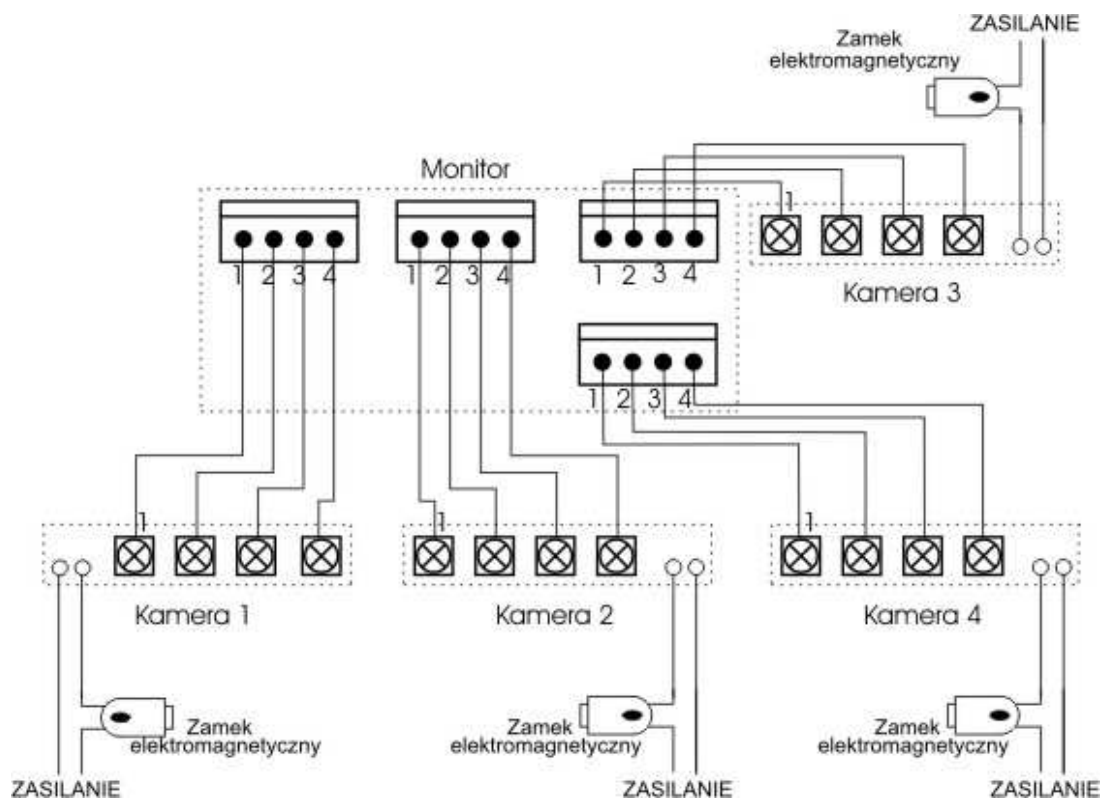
ZASILANIE
Zamek elektromagnetyczny

Monitor

1 2 3 4
1 2 3 4
1 2 3 4
1

Kamera 3

1 2 3 4

1
1
1

Kamera 1
Kamera 2
Kamera 4

Zamek elektromagnetyczny
Zamek elektromagnetyczny
Zamek elektromagnetyczny

ZASILANIE
ZASILANIE
ZASILANIE